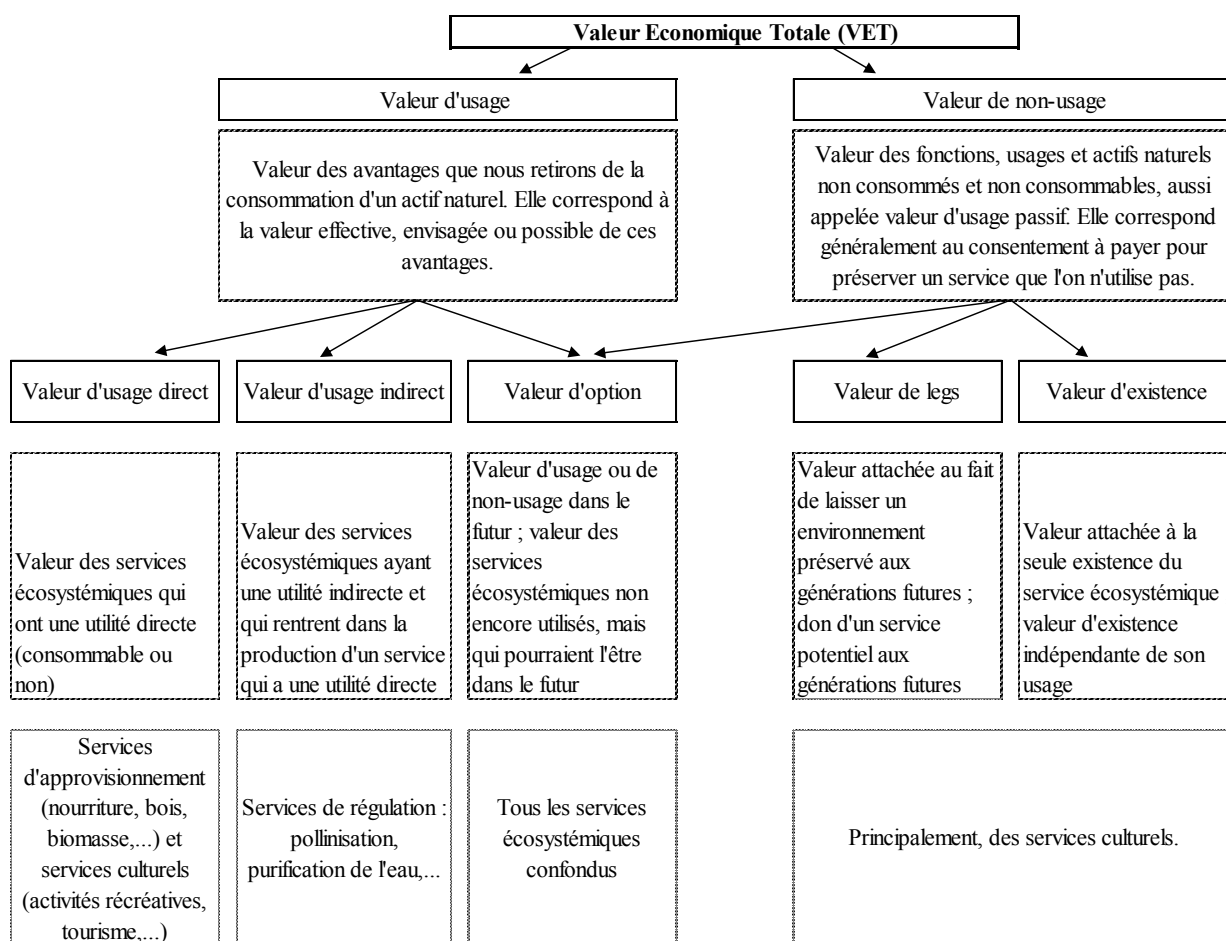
Valeur Economique Totale (VET)

Valeur d'usage

Valeur des avantages que nous retirons de la consommation d'un actif naturel. Elle correspond à la valeur effective, envisagée ou possible de ces avantages.

Valeur de non-usage

Valeur des fonctions, usages et actifs naturels non consommés et non consommables, aussi appelée valeur d'usage passif. Elle correspond généralement au consentement à payer pour préserver un service que l'on n'utilise pas.

Valeur d'usage direct

Valeur d'usage indirect

Valeur d'option

Valeur de legs

Valeur d'existence

Valeur des services écosystémiques qui ont une utilité directe (consommable ou non)

Valeur des services écosystémiques ayant une utilité indirecte et qui rentrent dans la production d'un service qui a une utilité directe

Valeur d'usage ou de non-usage dans le futur ; valeur des services écosystémiques non encore utilisés, mais qui pourraient l'être dans le futur

Valeur attachée au fait de laisser un environnement préservé aux générations futures ; don d'un service potentiel aux générations futures

Valeur attachée à la seule existence du service écosystémique valeur d'existence indépendante de son usage

Services d'approvisionnement (nourriture, bois, biomasse,...) et services culturels (activités récréatives, tourisme,...)

Services de régulation : pollinisation, purification de l'eau,...

Tous les services écosystémiques confondus

Principalement, des services culturels.